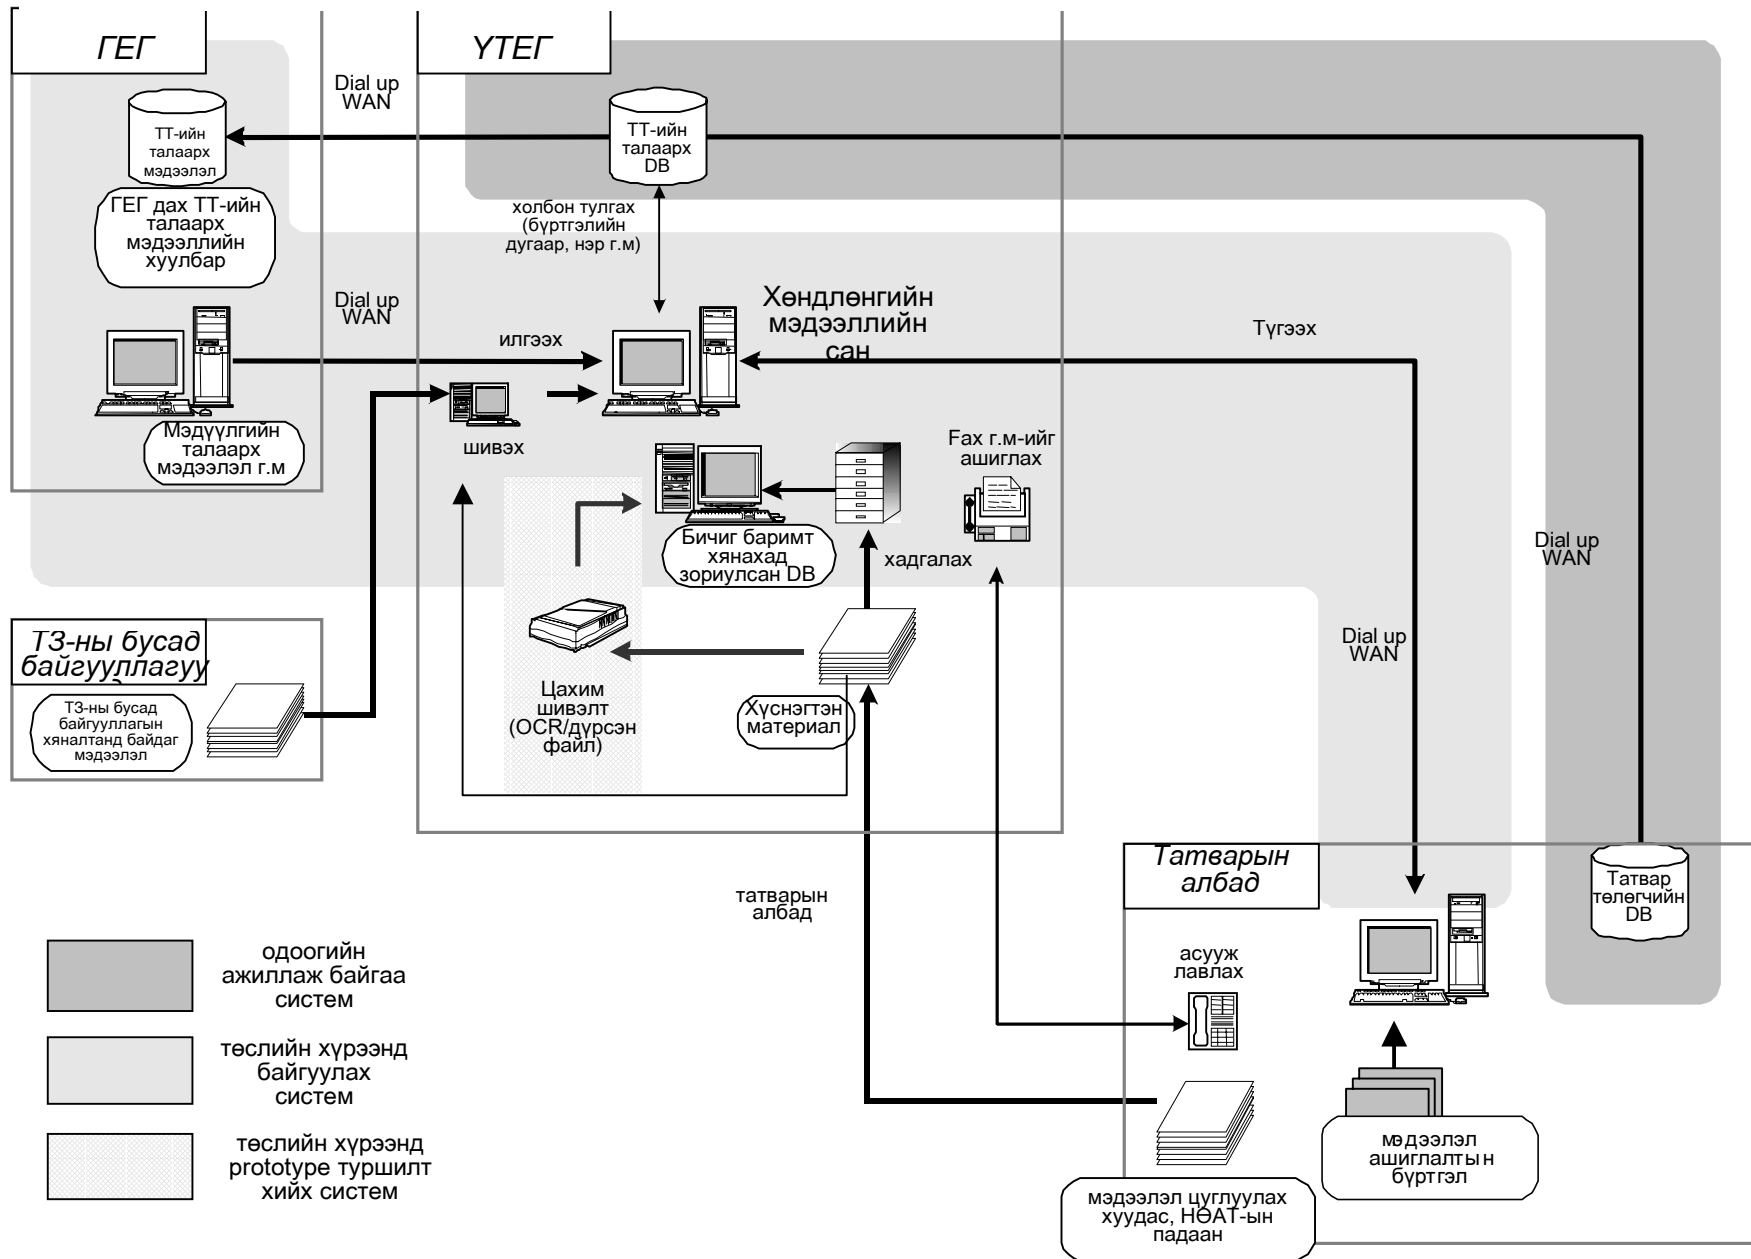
ГЕГ

ҮТЕГ

Dial up WAN

ТТ-ийн талаарх мэдээлэл

ТТ-ийн талаарх DB

ГЕГ дах ТТ-ийн талаарх мэдээллийн хуулбар

холбон тулгах (бүртгэлийн дугаар, нэр г.м)

Dial up WAN

Хөндлөнгийн мэдээллийн сан

Түгээх

илгээх

шивэх

Мэдүүлгийн талаарх мэдээлэл г.м

Fax г.м-ийг ашиглах

Бичиг баримт хянахад зориулсан DB

хадгалах

Dial up WAN

Dial up WAN

ТЗ-ны бусад байгууллагуу

ТЗ-ны бусад байгууллагын хяналтанд байдаг мэдээлэл

Цахим шивэлт (OCR/дүрсэн файл)

Хүснэгтэн материал

Татварын албад

татварын албад

Татвар төлөгчийн DB

одоогийн ажиллаж байгаа систем

асууж лавлах

төслийн хүрээнд байгуулах систем

төслийн хүрээнд prototype туршилт хийх систем

мэдээлэл ашиглалтын бүртгэл

мэдээлэл цуглуулах хуудас, НӨАТ-ын падаан